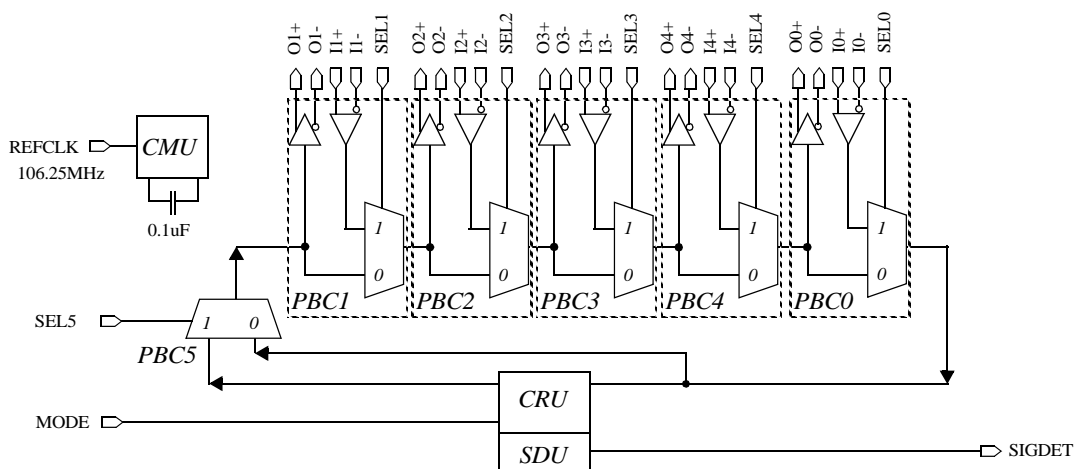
O1+ O1- I1+ I1- SEL1
O2+ O2- I2+ I2- SEL2
O3+ O3- I3+ I3- SEL3
O4+ O4- I4+ I4- SEL4
O0+ O0- I0+ I0- SEL0

REFCLK
106.25MHz
CMU
0.1uF

1
0
1
0
1
0
1
0
1
0

PBC1
PBC2
PBC3
PBC4
PBC0

SEL5
1
0
PBC5

CRU
MODE
SDU
SIGDET